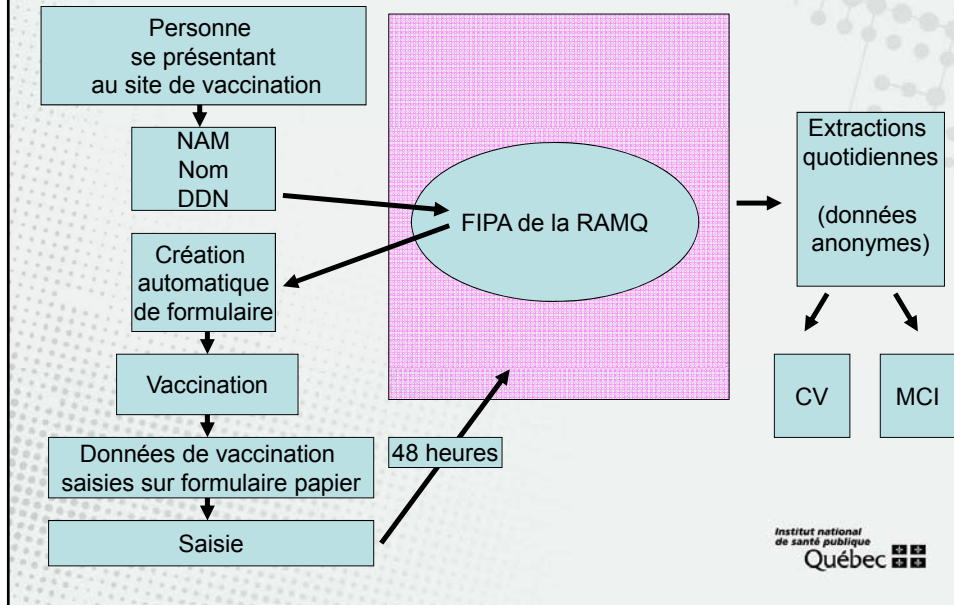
Personne se présentant au site de vaccination

NAM
Nom
DDN

Création automatique de formulaire

Vaccination

Données de vaccination saisies sur formulaire papier

Saisie

48 heures

FIPA de la RAMQ

Extractions quotidiennes

(données anonymes)

CV

MCI

Institut national de santé publique
Québec